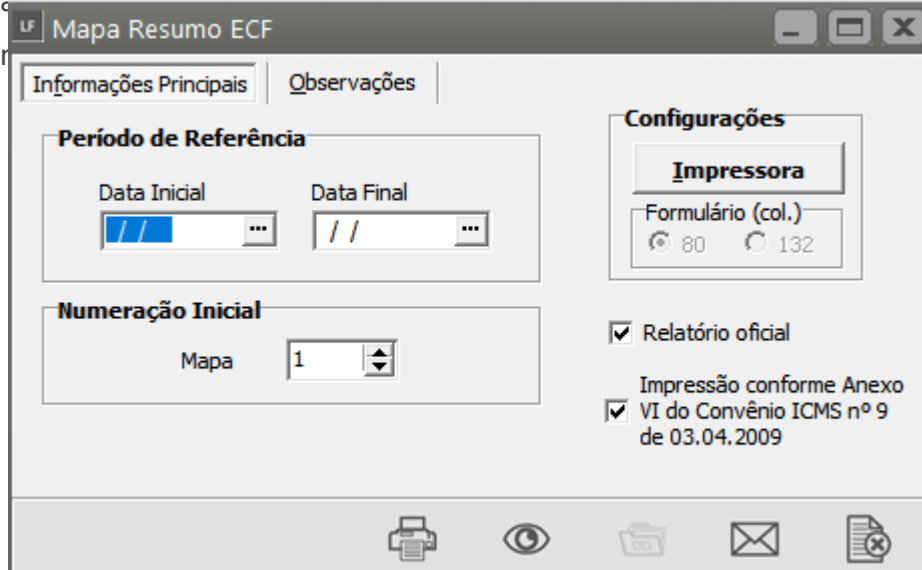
LF Mapa Resumo ECF

Informações Principais | Observações

Período de Referência

Data Inicial
/ /

Data Final
/ /

Numeração Inicial

Mapa 1

Configurações

Impressora

Formulário (col.)
80
132

Relatório oficial

Impressão conforme Anexo VI do Convênio ICMS nº 9 de 03.04.2009